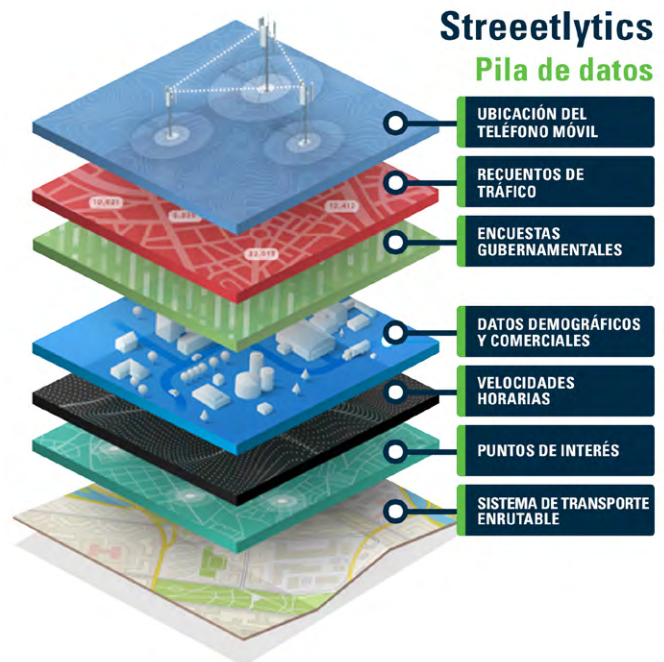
Streeetlytics
Pila de datos

UBICACIÓN DEL TELÉFONO MÓVIL

RECUENTOS DE TRÁFICO

ENCUESTAS GUBERNAMENTALES

DATOS DEMOGRÁFICOS Y COMERCIALES

VELOCIDADES HORARIAS

PUNTOS DE INTERÉS

SISTEMA DE TRANSPORTE ENRUTABLE

10,621
5,835
12,412
32,515